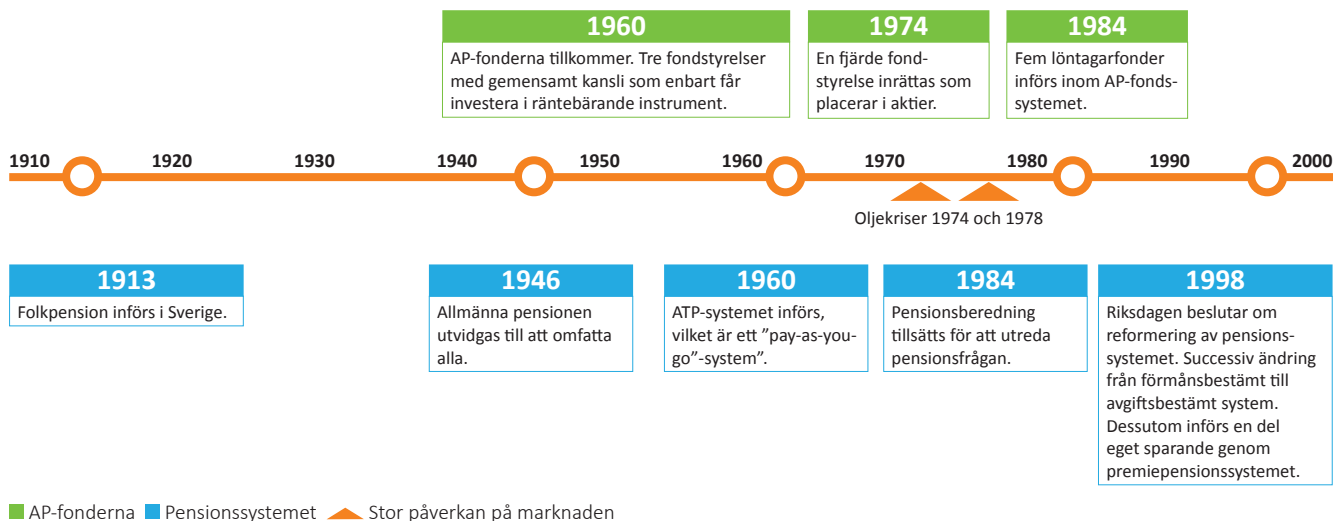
1960
AP-fonderna tillkommer. Tre fondstyrelser med gemensamt kansli som enbart får investera i räntebärande instrument.

1974
En fjärde fondstyrelse inrättas som placerar i aktier.

1984
Fem löntagarfonder införs inom AP-fondssystemet.

1910 1920 1930 1940 1950 1960 1970 1980 1990 2000

Oljekriser 1974 och 1978

1913
Folkpension införs i Sverige.

1946
Allmänna pensionen utvidgas till att omfatta alla.

1960
ATP-systemet införs, vilket är ett ”pay-as-you-go”-system”.

1984
Pensionsberedning tillsätts för att utreda pensionsfrågan.

1998
Riksdagen beslutar om reformering av pensionssystemet. Successiv ändring från förmånsbestämt till avgiftsbestämt system. Dessutom införs en del eget sparande genom premiepensionssystemet.

AP-fonderna Pensionssystemet Stor påverkan på marknaden